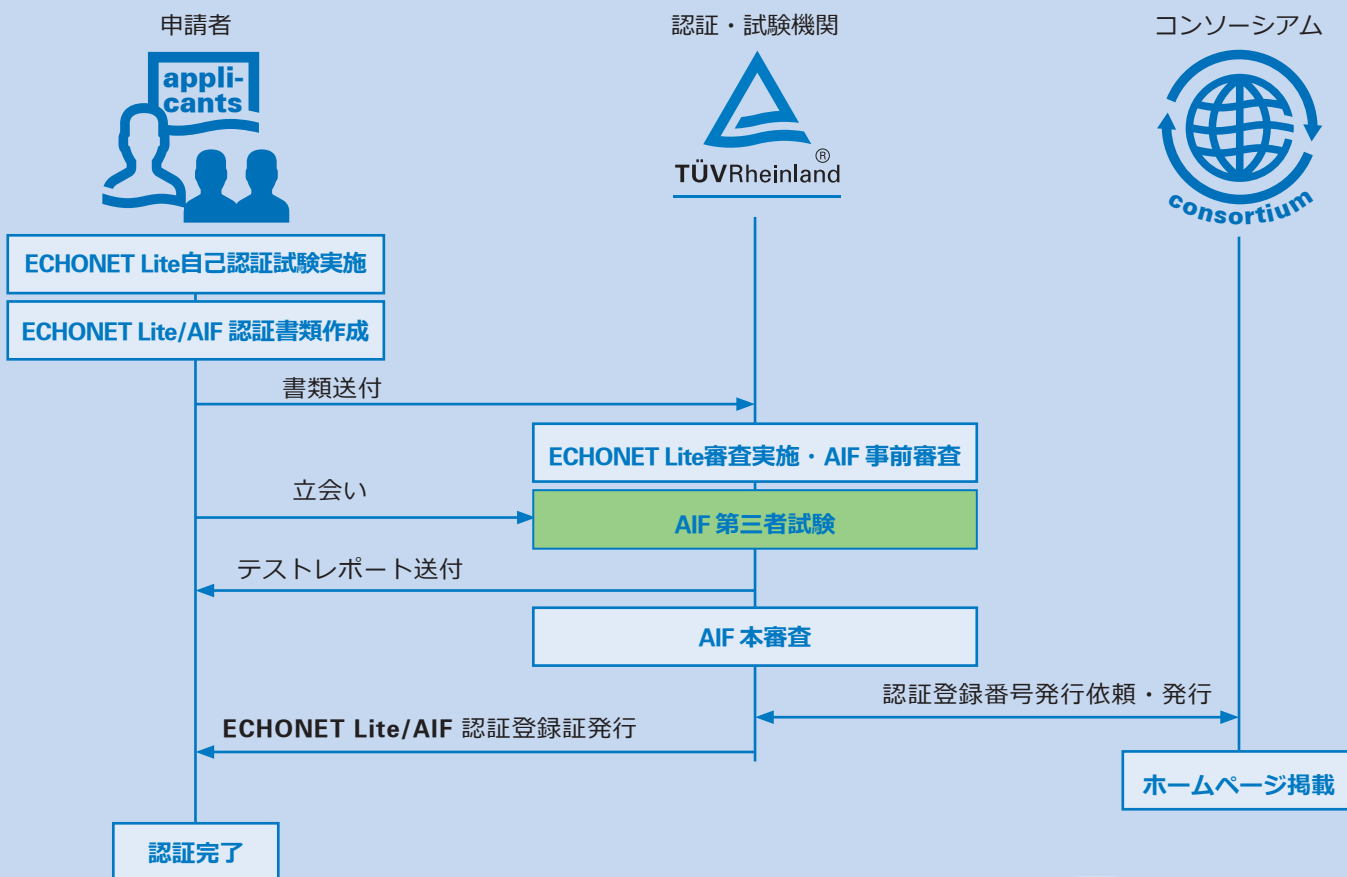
申請者

appli-cants

認証・試験機関

TÜVRheinland®

コンソーシアム

consortium

ECHONET Lite自己認証試験実施

ECHONET Lite/AIF 認証書類作成

書類送付

ECHONET Lite審査実施・AIF 事前審査

立会い

AIF 第三者試験

テストレポート送付

AIF 本審査

認証登録番号発行依頼・発行

ECHONET Lite/AIF 認証登録証発行

ホームページ掲載

認証完了